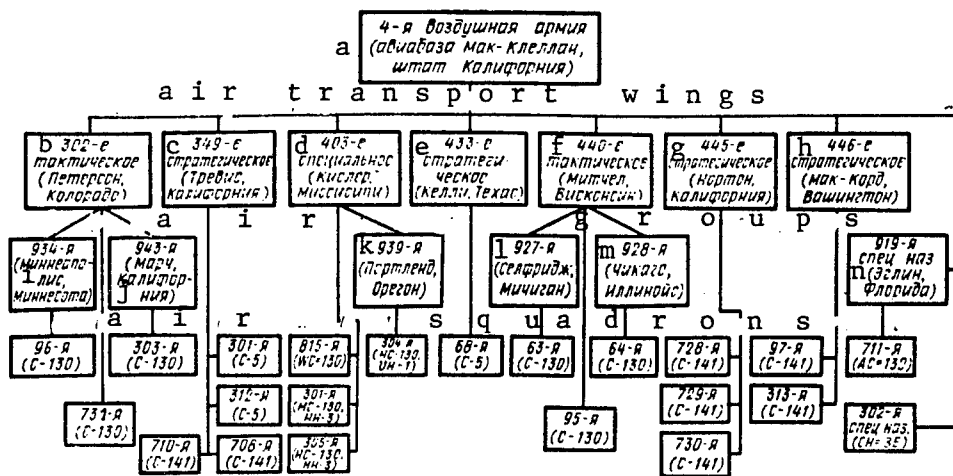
a 4-я Воздушная армия (авиабаза Мак-Клеллан, штат Калифорния)

air transport wings

b 302-е тактическое (Петерсон, Колорадо)

c 349-е стратегическое (Тревис, Калифорния)

d 403-е специальное (Кислер, Миссисипи)

e 433-е стратегическое (Келли, Техас)

f 440-е тактическое (Митчел, Висконсин)

g 445-е стратегическое (Нортон, Калифорния)

h 446-е стратегическое (Мак-Корд, Вашингтон)

air groups

i 934-я (Миннеаполис, Миннесота)

j 943-я (Марч, Калифорния)

k 939-я (Портленд, Орегон)

l 927-я (Селфридж, Мичиган)

m 928-я (Чикаго, Иллинойс)

n 919-я спец наз (Эглин, Флорида)

air squadrons

96-я (С-130)

731-я (С-130)

303-я (С-130)

301-я (С-5)

312-я (С-5)

710-я (С-141)

706-я (С-141)

815-я (WC-130)

301-я (НС-130, НН-3)

305-я (НС-130, НН-3)

304-я (НС-130, UН-1)

68-я (С-5)

63-я (С-130)

95-я (С-130)

64-я (С-130)

728-я (С-141)

729-я (С-141)

730-я (С-141)

97-я (С-141)

313-я (С-141)

711-я (АС-130)

302-я спец наз. (СН-3Е)